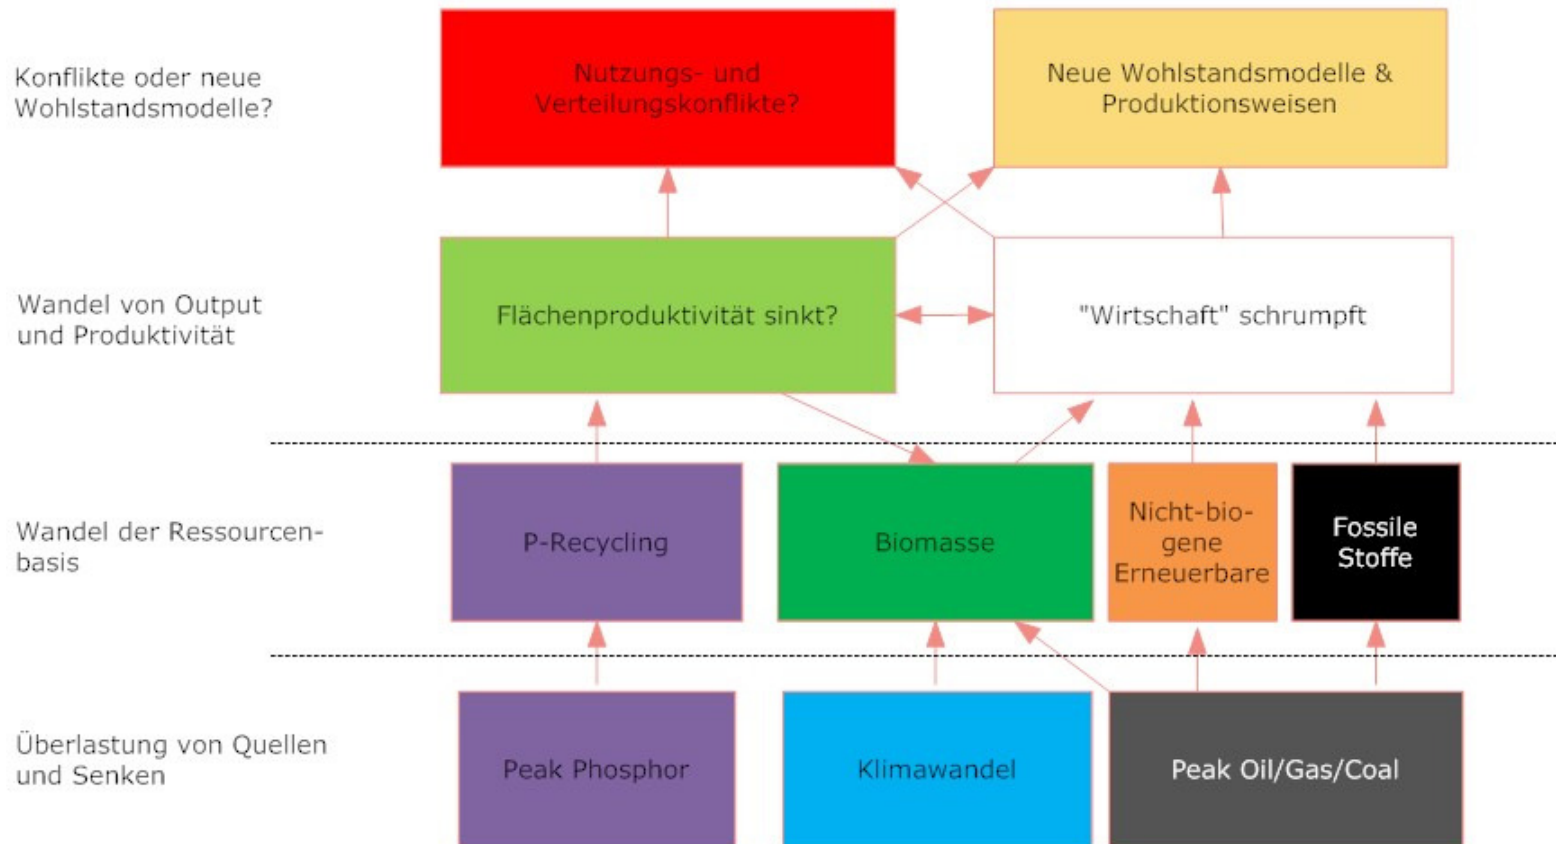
Konflikte oder neue Wohlstandsmodelle?

Nutzungs- und Verteilungskonflikte?

Neue Wohlstandsmodelle & Produktionsweisen

Wandel von Output und Produktivität

Flächenproduktivität sinkt?

"Wirtschaft" schrumpft

Wandel der Ressourcenbasis

P-Recycling

Biomasse

Nicht-biogene Erneuerbare

Fossile Stoffe

Überlastung von Quellen und Senken

Peak Phosphor

Klimawandel

Peak Oil/Gas/Coal